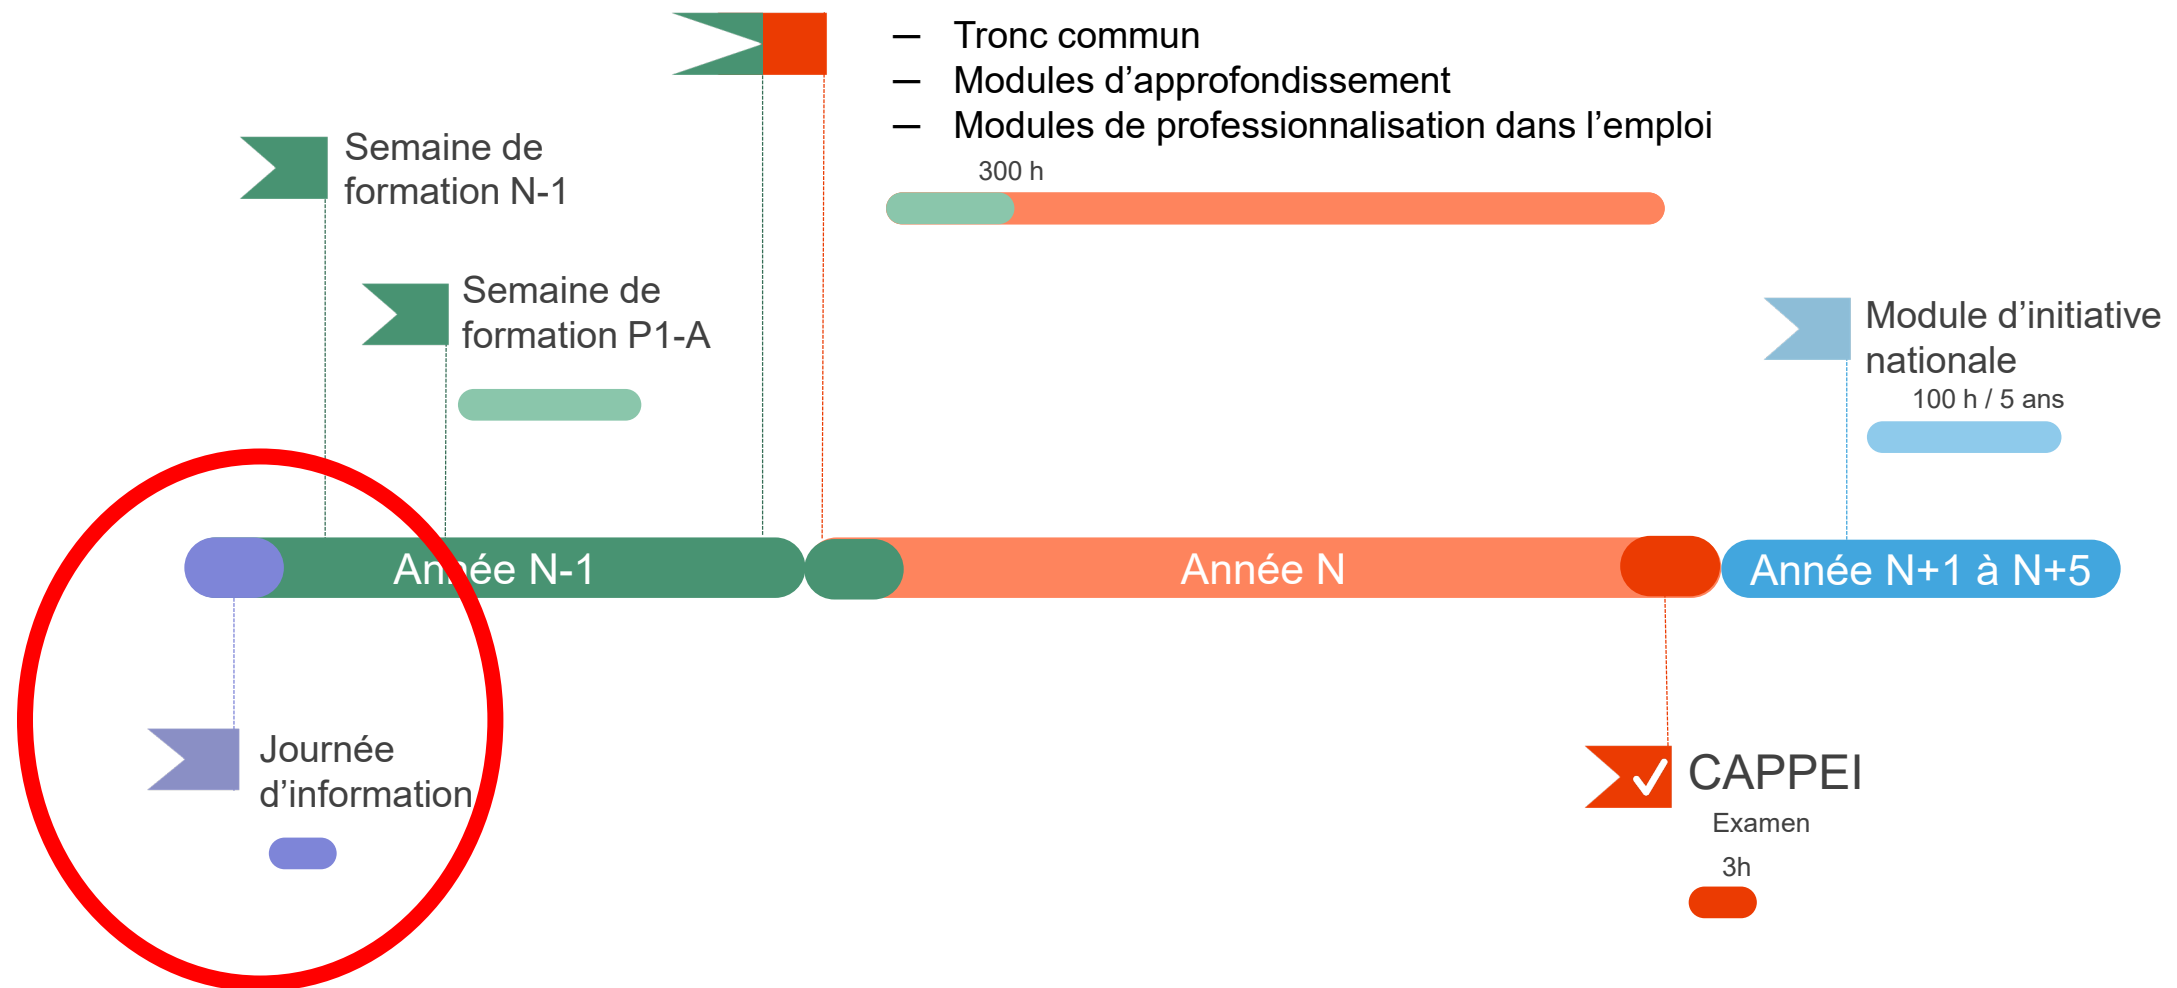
– Tronc commun
– Modules d'approfondissement
– Modules de professionnalisation dans l'emploi

300 h

Semaine de formation N-1

Semaine de formation P1-A

Module d'initiative nationale

100 h / 5 ans

Année N-1

Année N

Année N+1 à N+5

Journée d'information

CAPPEI

Examen

3h